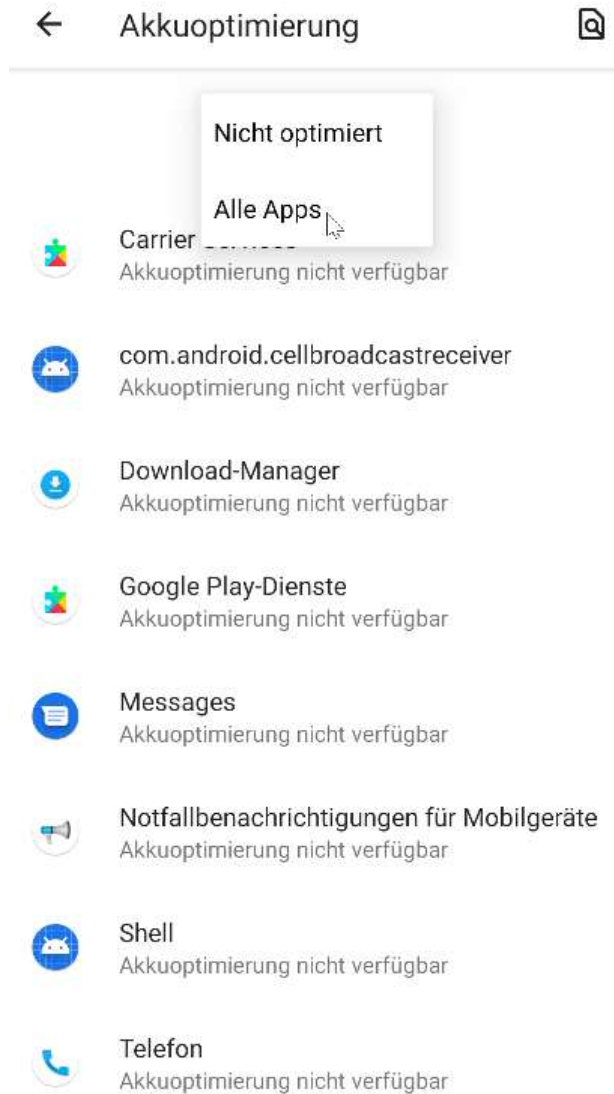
Akkuoptimierung

Nicht optimiert

Alle Apps

Carrier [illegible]
Akkuoptimierung nicht verfügbar

com.android.cellbroadcastreceiver
Akkuoptimierung nicht verfügbar

Download-Manager
Akkuoptimierung nicht verfügbar

Google Play-Dienste
Akkuoptimierung nicht verfügbar

Messages
Akkuoptimierung nicht verfügbar

Notfallbenachrichtigungen für Mobilgeräte
Akkuoptimierung nicht verfügbar

Shell
Akkuoptimierung nicht verfügbar

Telefon
Akkuoptimierung nicht verfügbar